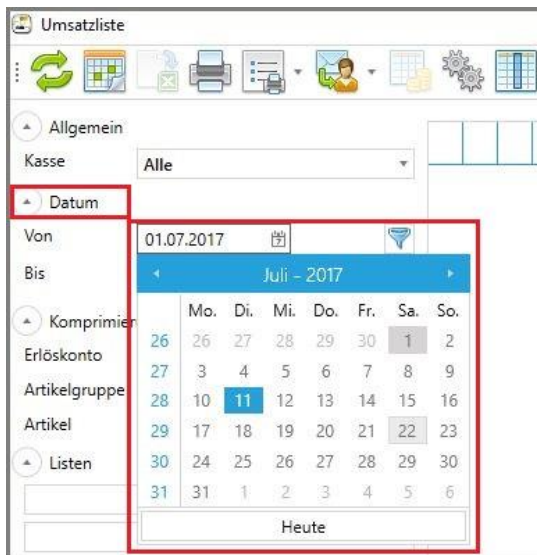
Umsatzliste

Allgemein

Kasse Alle

Datum

Von 01.07.2017

Bis

Komprimier

Erlöskonto

Artikelgruppe

Artikel

Listen

Juli - 2017

| | Mo. | Di. | Mi. | Do. | Fr. | Sa. | So. |
|---|---|---|---|---|---|---|---|
| 26 | 26 | 27 | 28 | 29 | 30 | 1 | 2 |
| 27 | 3 | 4 | 5 | 6 | 7 | 8 | 9 |
| 28 | 10 | 11 | 12 | 13 | 14 | 15 | 16 |
| 29 | 17 | 18 | 19 | 20 | 21 | 22 | 23 |
| 30 | 24 | 25 | 26 | 27 | 28 | 29 | 30 |
| 31 | 31 | 1 | 2 | 3 | 4 | 5 | 6 |

Heute